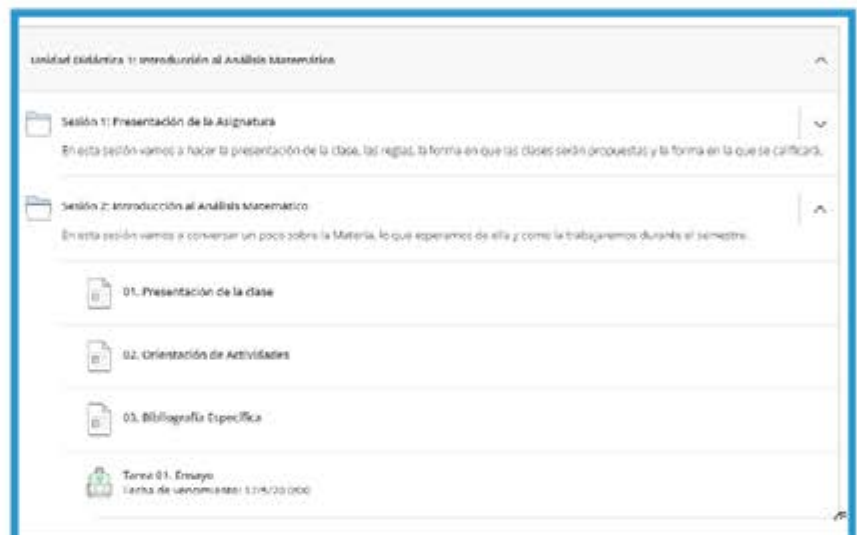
Unidad Didáctica 1: Introducción al Análisis Matemático

Sesión 1: Presentación de la Asignatura

En esta sesión vamos a hacer la presentación de la clase, las reglas, la forma en que las clases serán propuestas y la forma en la que se calificará.

Sesión 2: Introducción al Análisis Matemático

En esta sesión vamos a conversar un poco sobre la Materia, lo que esperamos de ella y como la trabajaremos durante el semestre.

01. Presentación de la clase

02. Orientación de Actividades

03. Bibliografía Específica

Tarea 01. Ensayo
Fecha de vencimiento: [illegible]